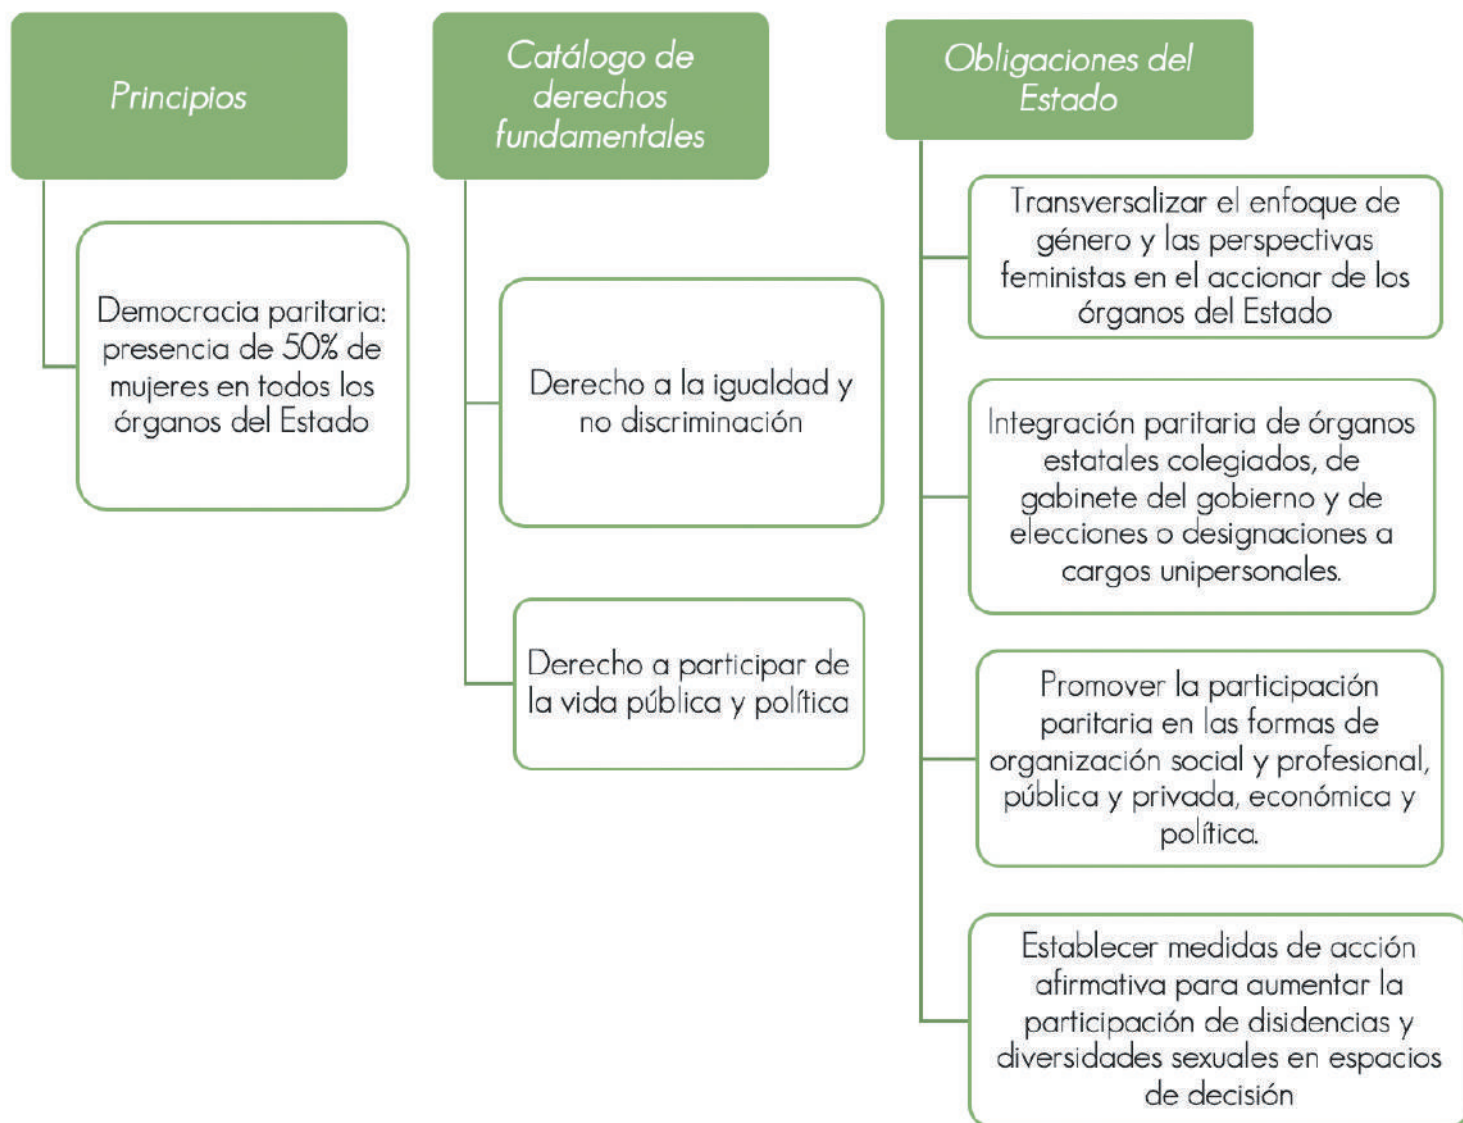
Principios

Democracia paritaria: presencia de 50% de mujeres en todos los órganos del Estado

Catálogo de derechos fundamentales

Derecho a la igualdad y no discriminación

Derecho a participar de la vida pública y política

Obligaciones del Estado

Transversalizar el enfoque de género y las perspectivas feministas en el accionar de los órganos del Estado

Integración paritaria de órganos estatales colegiados, de gabinete del gobierno y de elecciones o designaciones a cargos unipersonales.

Promover la participación paritaria en las formas de organización social y profesional, pública y privada, económica y política.

Establecer medidas de acción afirmativa para aumentar la participación de disidencias y diversidades sexuales en espacios de decisión